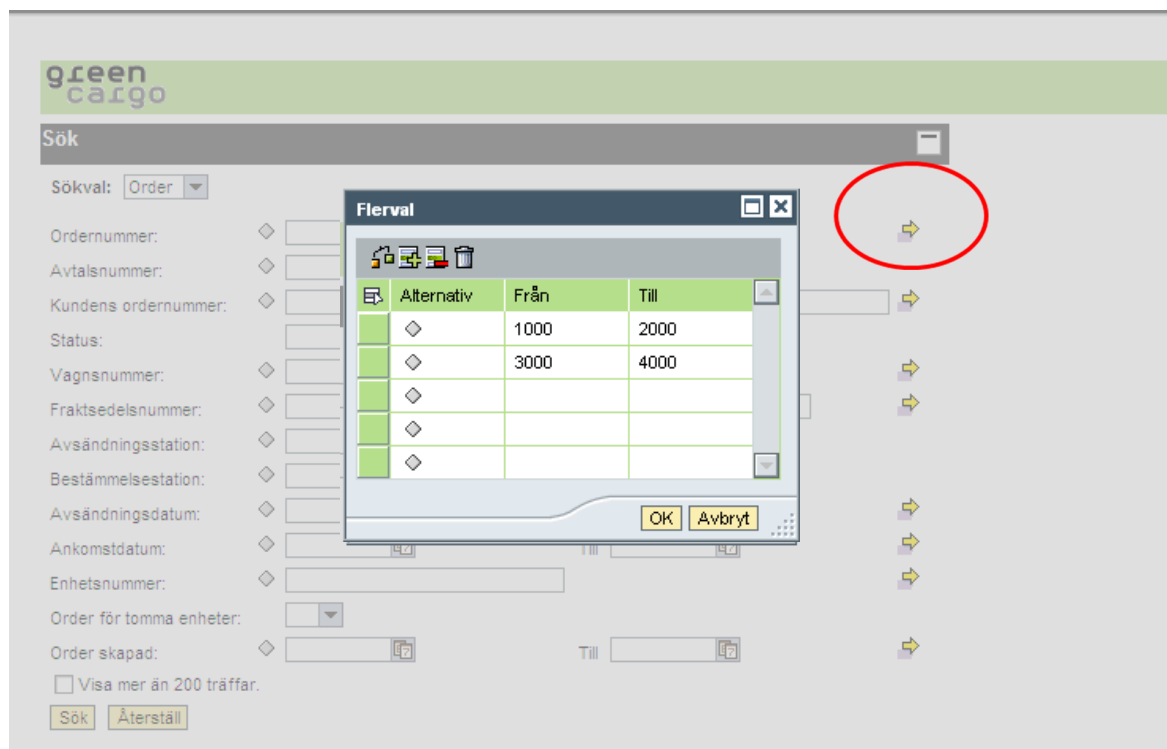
green cargo

Sök

Sökval: Order

Ordernummer:
Avtalsnummer:
Kundens ordernummer:
Status:
Vagnsnummer:
Fraktsedelsnummer:
Avsändningsstation:
Bestämmelsestation:
Avsändningsdatum:
Ankomstdatum: Till
Enhetsnummer:
Order för tomma enheter:
Order skapad: Till

Visa mer än 200 träffar.

Sök Återställ

Flerval

| | Alternativ | Från | Till |
|---|---|---|---|
| | ◇ | 1000 | 2000 |
| | ◇ | 3000 | 4000 |
| | ◇ | | |
| | ◇ | | |
| | ◇ | | |

OK Avbryt